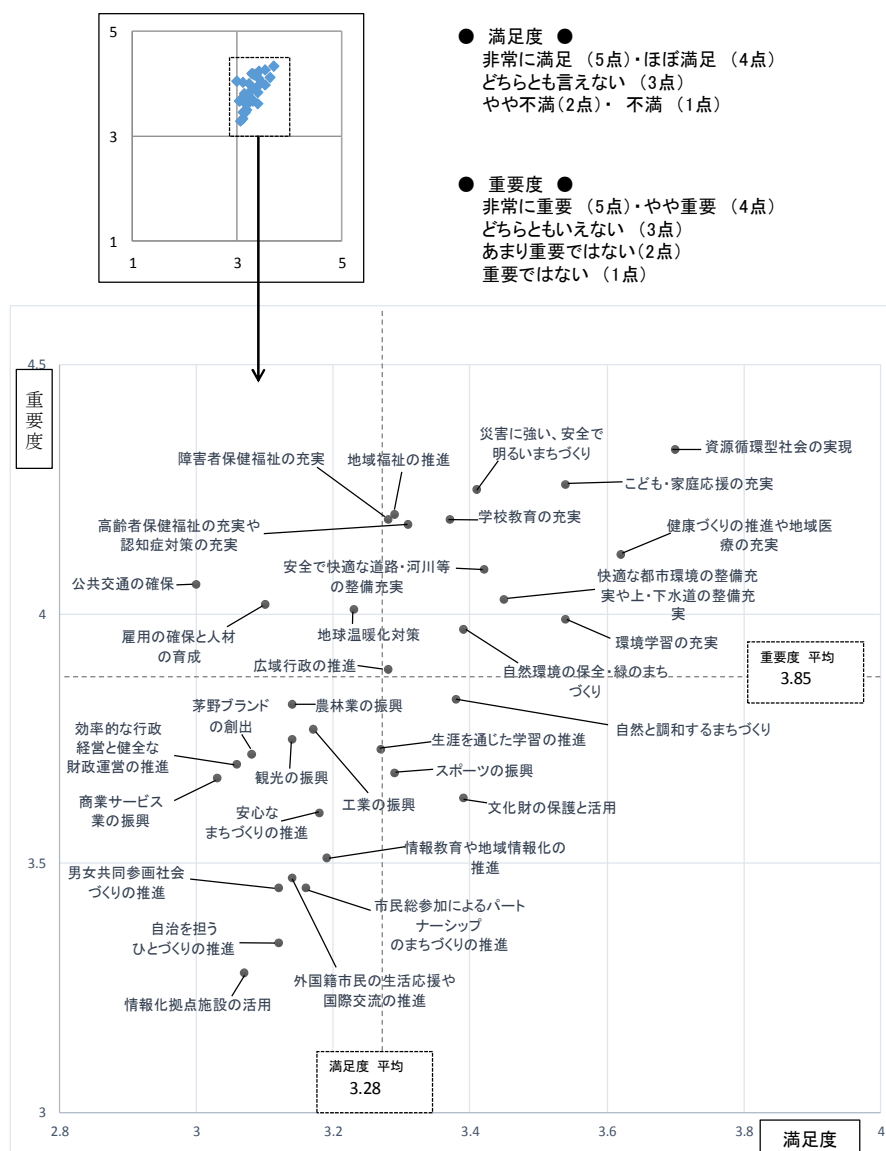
5
3
1
1
3
5

● 満足度 ●
非常に満足 （5点）・ほぼ満足 （4点）
どちらとも言えない （3点）
やや不満（2点）・ 不満 （1点）

● 重要度 ●
非常に重要 （5点）・やや重要 （4点）
どちらともいえない （3点）
あまり重要ではない（2点）
重要ではない （1点）

重要度

4.5
4
3.5
3

災害に強い、安全で明るいまちづくり
資源循環型社会の実現
障害者保健福祉の充実
地域福祉の推進
こども・家庭応援の充実
学校教育の充実
高齢者保健福祉の充実や認知症対策の充実
健康づくりの推進や地域医療の充実
安全で快適な道路・河川等の整備充実
公共交通の確保
快適な都市環境の整備充実や上・下水道の整備充実
雇用の確保と人材の育成
地球温暖化対策
環境学習の充実
広域行政の推進
自然環境の保全・緑のまちづくり
重要度 平均
3.85
茅野ブランドの創出
農林業の振興
自然と調和するまちづくり
効率的な行政経営と健全な財政運営の推進
生涯を通じた学習の推進
観光の振興
スポーツの振興
商業サービス業の振興
工業の振興
文化財の保護と活用
安心なまちづくりの推進
情報教育や地域情報化の推進
男女共同参画社会づくりの推進
市民総参加によるパートナーシップのまちづくりの推進
自治を担うひとづくりの推進
外国籍市民の生活応援や国際交流の推進
情報化拠点施設の活用
満足度 平均
3.28

2.8
3
3.2
3.4
3.6
3.8
4
満足度